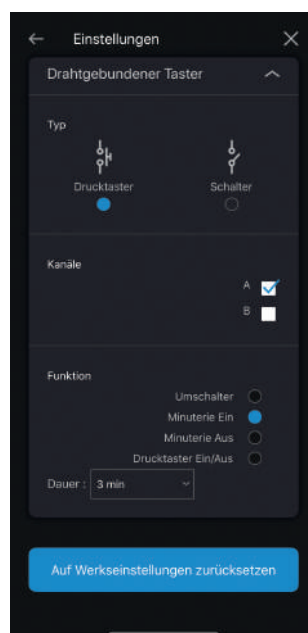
Einstellungen

Drahtgebundener Taster

Typ

Drucktaster

Schalter

Kanäle

A

B

Funktion

Umschalter

Minuterie Ein

Minuterie Aus

Drucktaster Ein/Aus

Dauer : 3 min

Auf Werkseinstellungen zurücksetzen